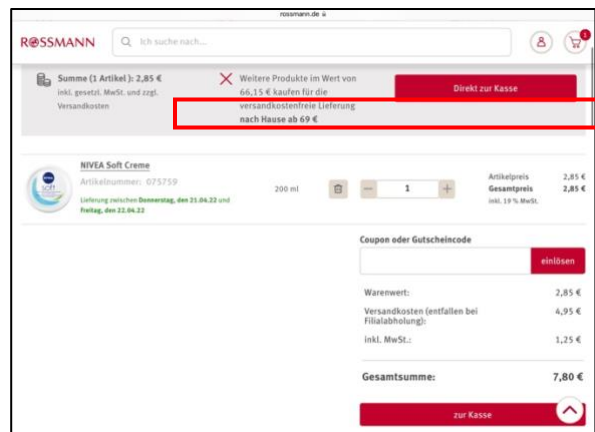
rossmann.de

ROSSMANN

Ich suche nach...

1

Summe (1 Artikel ): 2,85 €
inkl. gesetzl. MwSt. und zzgl. Versandkosten

Weitere Produkte im Wert von 66,15 € kaufen für die versandkostenfreie Lieferung nach Hause ab 69 €

Direkt zur Kasse

NIVEA Soft Creme
Artikelnummer: 075759
Lieferung zwischen Donnerstag, den 21.04.22 und Freitag, den 22.04.22

200 ml

1

Artikelpreis 2,85 €
Gesamtpreis 2,85 €
inkl. 19 % MwSt.

Coupon oder Gutscheincode

einlösen

| | |
|---|---|
| Warenwert: | 2,85 € |
| Versandkosten (entfallen bei Filialabholung): | 4,95 € |
| inkl. MwSt.: | 1,25 € |

Gesamtsumme: 7,80 €

zur Kasse